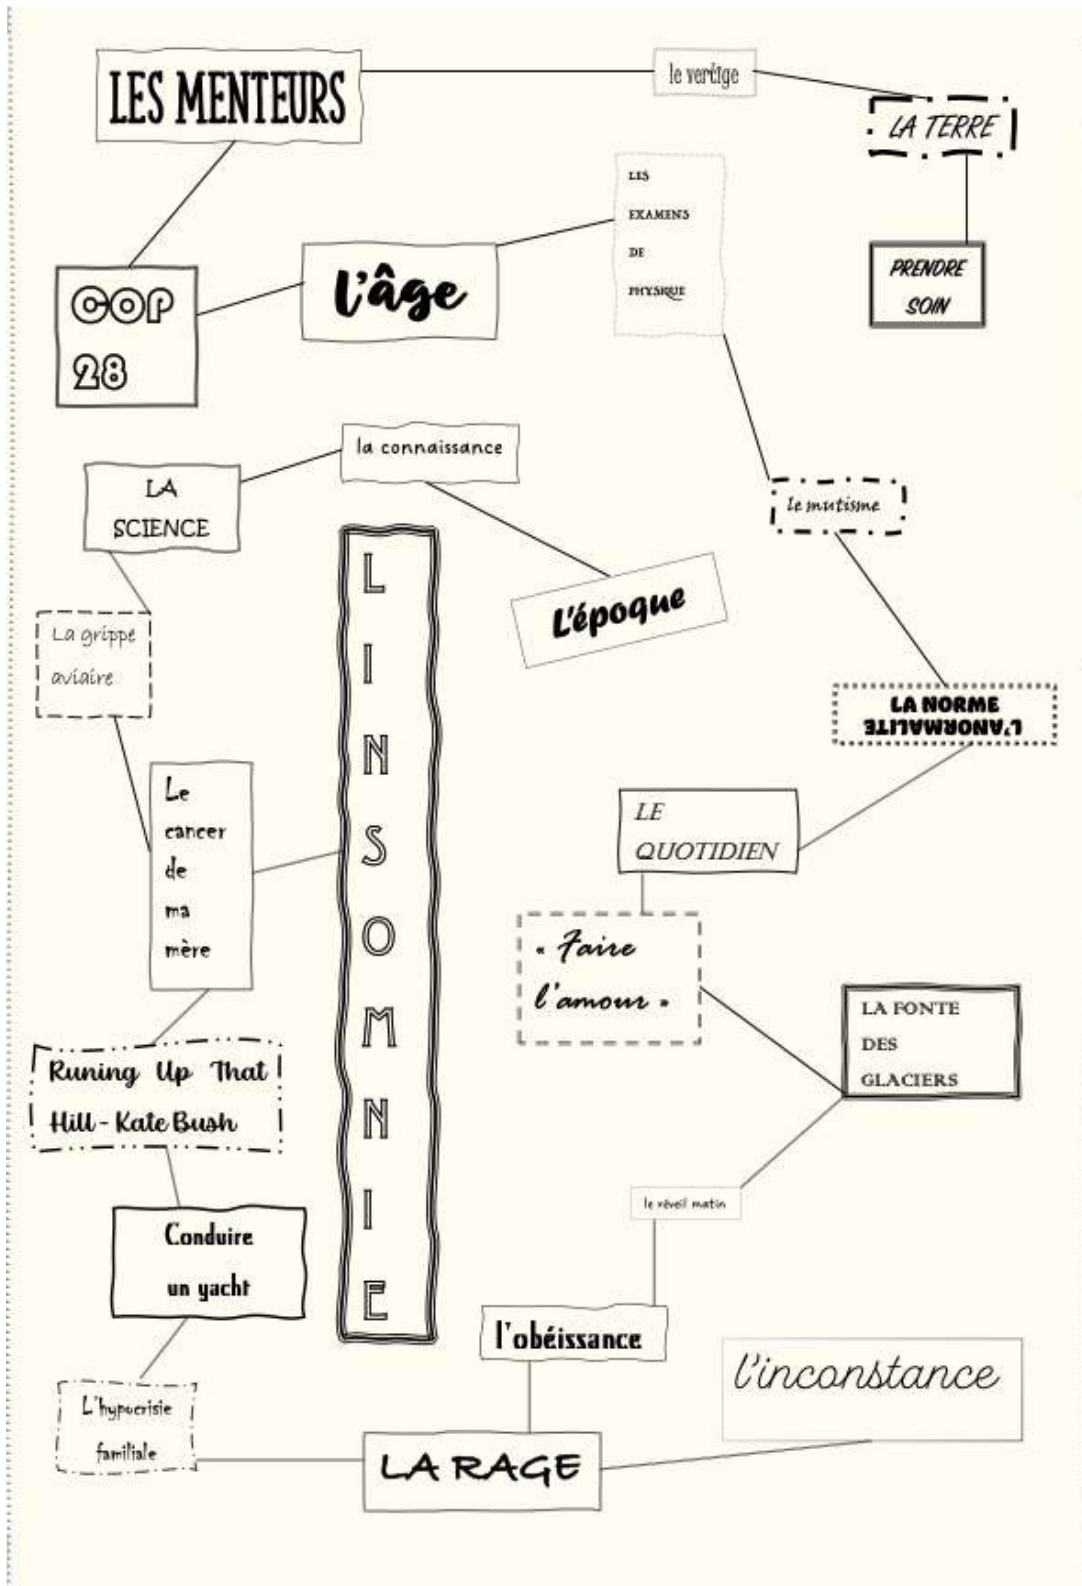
LES MENTEURS

le vertige

LA TERRE

PRENDRE SOIN

LES EXAMENS DE PHYSIQUE

COP 28

l'âge

la connaissance

LA SCIENCE

le mutisme

L'époque

La grippe aviaire

LINSOMNIE

LA NORME
L'ANORMALITE

Le cancer de ma mère

LE QUOTIDIEN

« Faire l'amour »

LA FONTE DES GLACIERS

Runing Up That Hill - Kate Bush

le réveil matin

Conduire un yacht

l'obéissance

l'inconstance

L'hypocrisie familiale

LA RAGE